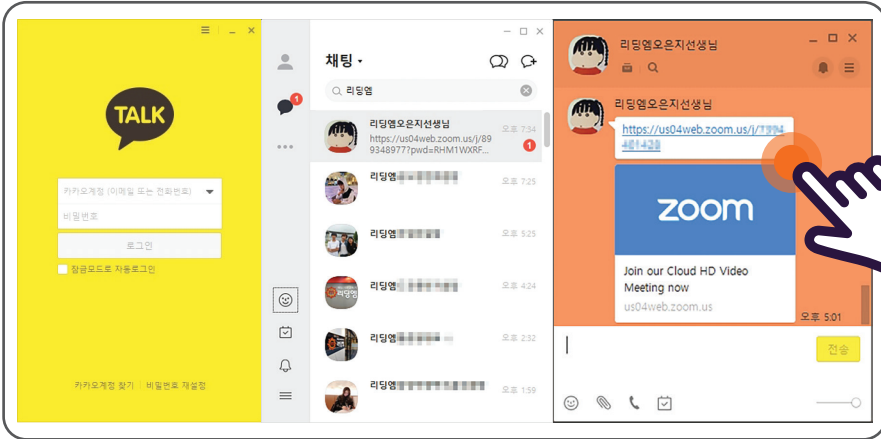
TALK

카카오계정 (이메일 또는 전화번호)
비밀번호
로그인
잠금모드로 자동로그인

카카오계정 찾기 | 비밀번호 재설정

채팅
리딩엠

리딩엠오은지선생님
https://us04web.zoom.us/j/8999348977?pwd=RHM1WXRF...
오후 7:34
1

리딩엠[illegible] 오후 7:25
리딩엠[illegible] 오후 5:25
리딩엠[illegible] 오후 4:24
리딩엠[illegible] 오후 2:32
리딩엠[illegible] 오후 1:59

리딩엠오은지선생님

리딩엠오은지선생님
https://us04web.zoom.us/j/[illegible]

zoom
Join our Cloud HD Video Meeting now
us04web.zoom.us
오후 5:01

전송